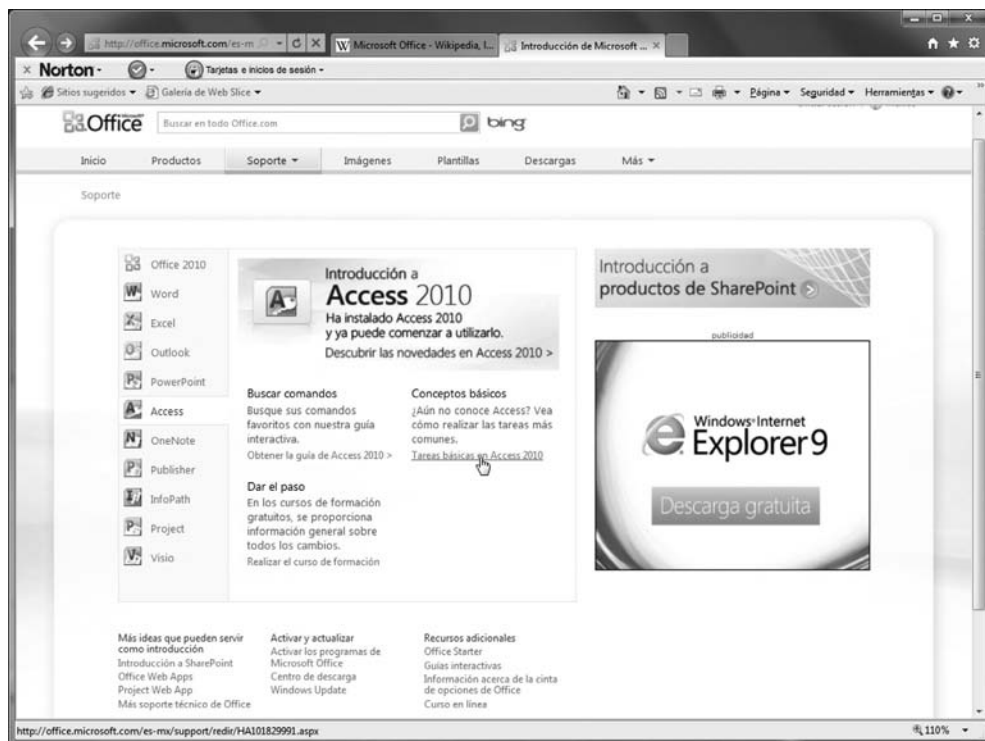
http://office.microsoft.com/es-m | Microsoft Office - Wikipedia, l... | Introducción de Microsoft ... ×

× Norton - | Tarjetas e inicios de sesión -

Sitios sugeridos - | Galería de Web Slice -

Página - Seguridad - Herramientas -

Office | Buscar en todo Office.com | bing

Inicio | Productos | Soporte - | Imágenes | Plantillas | Descargas | Más -

Soporte

Office 2010
Word
Excel
Outlook
PowerPoint
Access
OneNote
Publisher
InfoPath
Project
Visio

Introducción a
Access 2010
Ha instalado Access 2010 y ya puede comenzar a utilizarlo.
Descubrir las novedades en Access 2010 >

Buscar comandos
Busque sus comandos favoritos con nuestra guía interactiva.
Obtener la guía de Access 2010 >

Conceptos básicos
¿Aún no conoce Access? Vea cómo realizar las tareas más comunes.
Tareas básicas en Access 2010

Dar el paso
En los cursos de formación gratuitos, se proporciona información general sobre todos los cambios.
Realizar el curso de formación

Introducción a
productos de SharePoint

publicidad

Windows Internet
Explorer 9
Descarga gratuita

Más ideas que pueden servir como introducción
Introducción a SharePoint
Office Web Apps
Project Web App
Más soporte técnico de Office

Activar y actualizar
Activar los programas de Microsoft Office
Centro de descarga
Windows Update

Recursos adicionales
Office Starter
Guías interactivas
Información acerca de la cinta de opciones de Office
Curso en línea

http://office.microsoft.com/es-mx/support/redir/HA101829991.aspx

110%